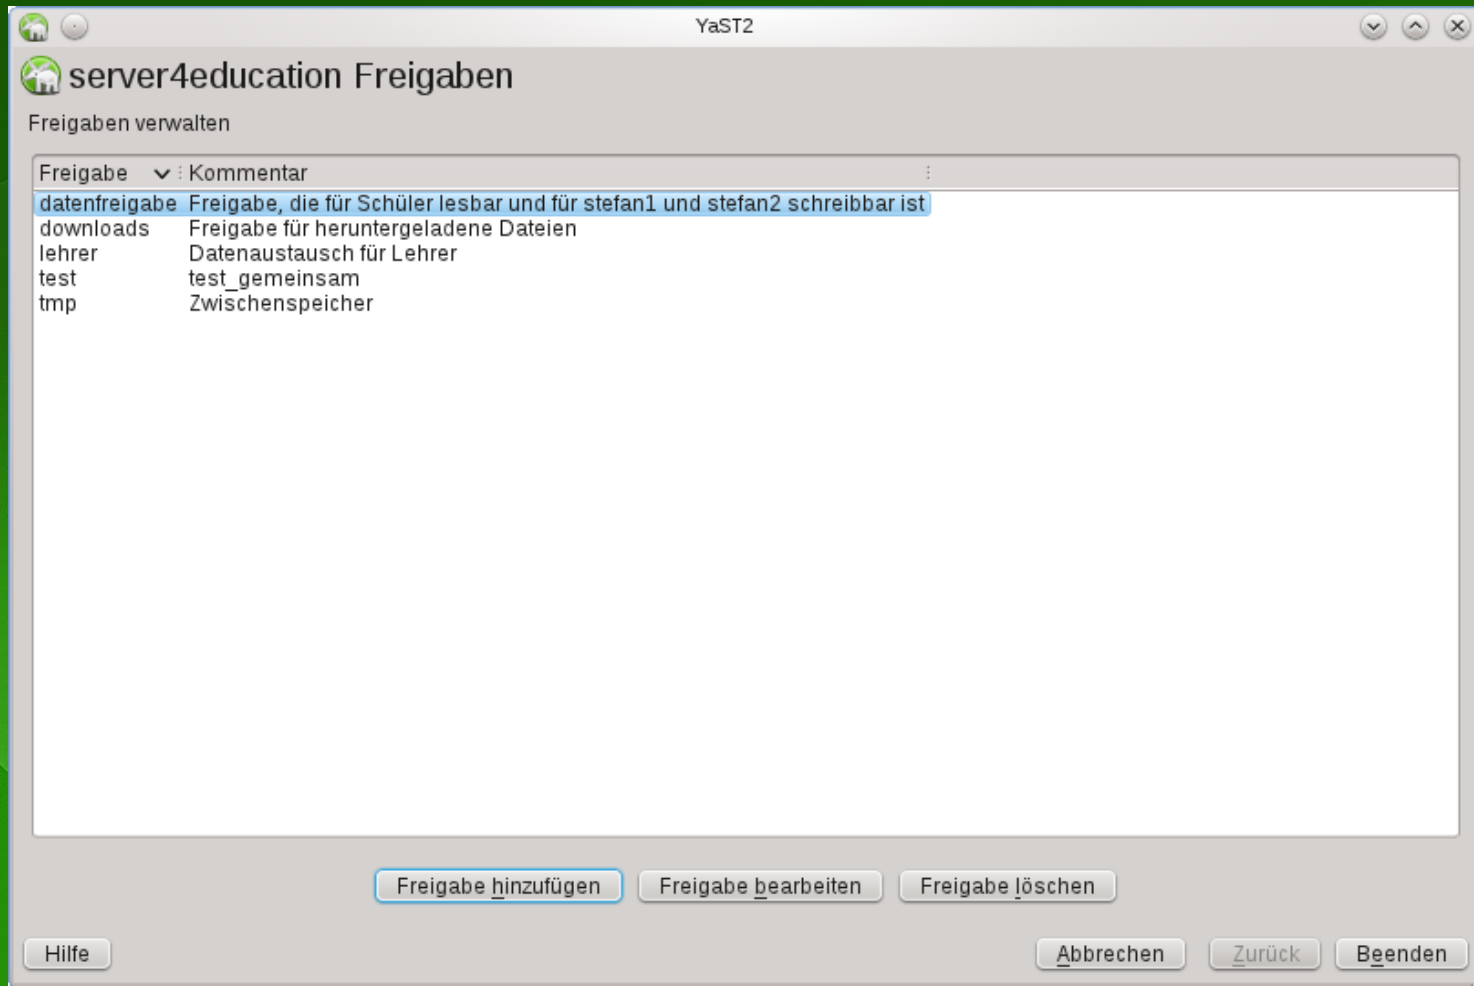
YaST2

server4education Freigaben

Freigaben verwalten

| Freigabe | Kommentar |
|---|---|
| datenfreigabe | Freigabe, die für Schüler lesbar und für stefan1 und stefan2 schreibbar ist |
| downloads | Freigabe für heruntergeladene Dateien |
| lehrer | Datenaustausch für Lehrer |
| test | test_gemeinsam |
| tmp | Zwischenspeicher |

Freigabe hinzufügen
Freigabe bearbeiten
Freigabe löschen

Hilfe
Abbrechen
Zurück
Beenden